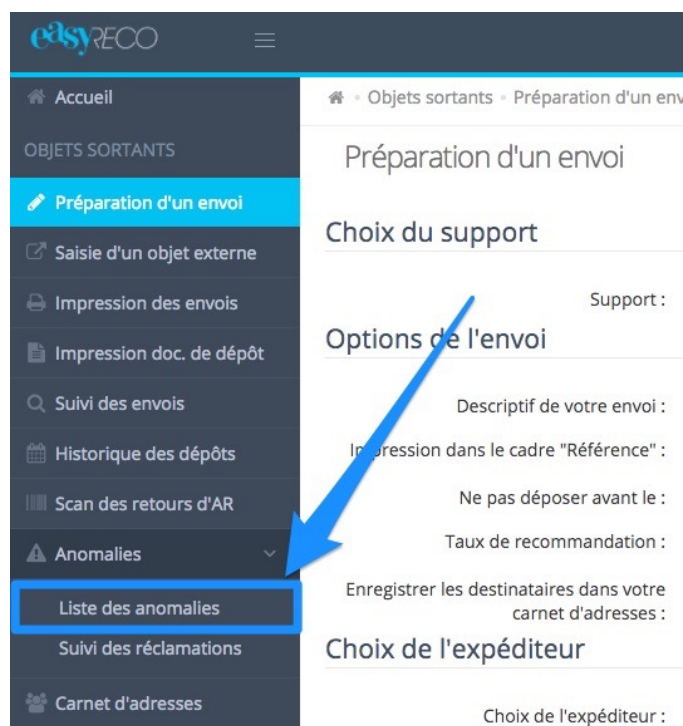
easyRECO

Accueil

OBJETS SORTANTS

Préparation d'un envoi

Saisie d'un objet externe

Impression des envois

Impression doc. de dépôt

Suivi des envois

Historique des dépôts

Scan des retours d'AR

Anomalies

Liste des anomalies

Suivi des réclamations

Carnet d'adresses

Objets sortants • Préparation d'un env

Préparation d'un envoi

Choix du support

Support :

Options de l'envoi

Descriptif de votre envoi :

Impression dans le cadre "Référence" :

Ne pas déposer avant le :

Taux de recommandation :

Enregistrer les destinataires dans votre carnet d'adresses :

Choix de l'expéditeur

Choix de l'expéditeur :